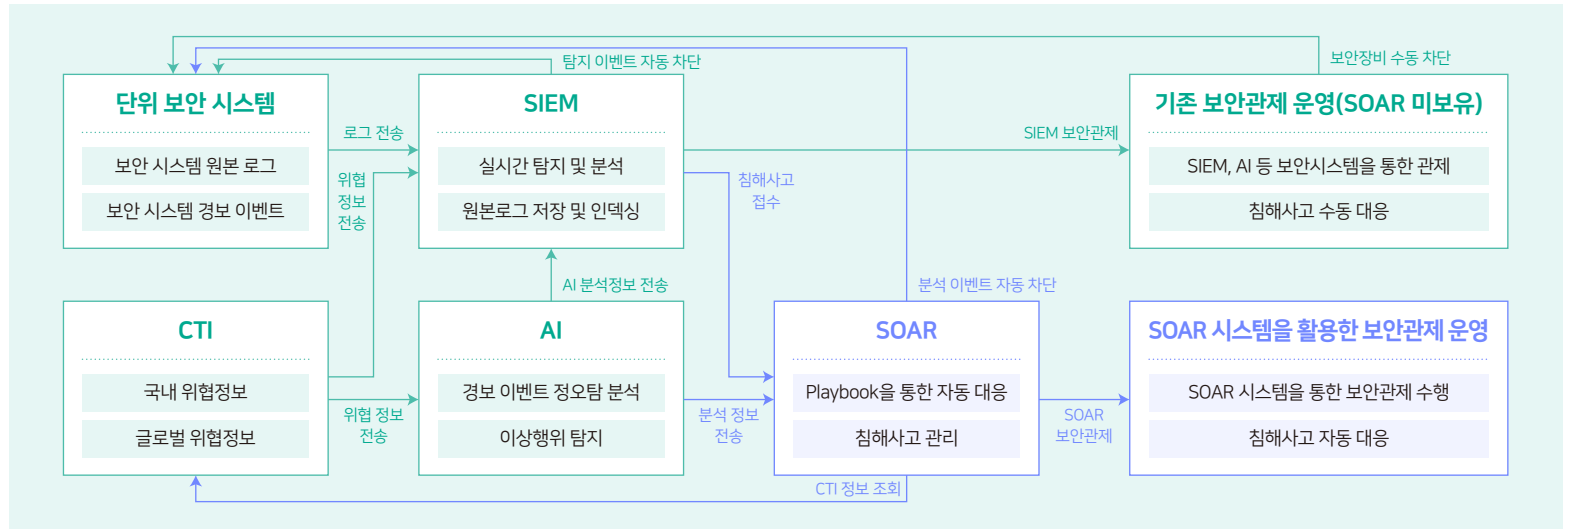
보안장비 수동 차단

탐지 이벤트 자동 차단

단위 보안 시스템

보안 시스템 원본 로그

보안 시스템 경보 이벤트

로그 전송

위협 정보 전송

SIEM

실시간 탐지 및 분석

원본로그 저장 및 인덱싱

SIEM 보안관제

기존 보안관제 운영(SOAR 미보유)

SIEM, AI 등 보안시스템을 통한 관제

침해사고 수동 대응

침해사고 접수

AI 분석정보 전송

분석 이벤트 자동 차단

CTI

국내 위협정보

글로벌 위협정보

위협 정보 전송

AI

경보 이벤트 정오탐 분석

이상행위 탐지

분석 정보 전송

SOAR

Playbook을 통한 자동 대응

침해사고 관리

SOAR 보안관제

SOAR 시스템을 활용한 보안관제 운영

SOAR 시스템을 통한 보안관제 수행

침해사고 자동 대응

CTI 정보 조회